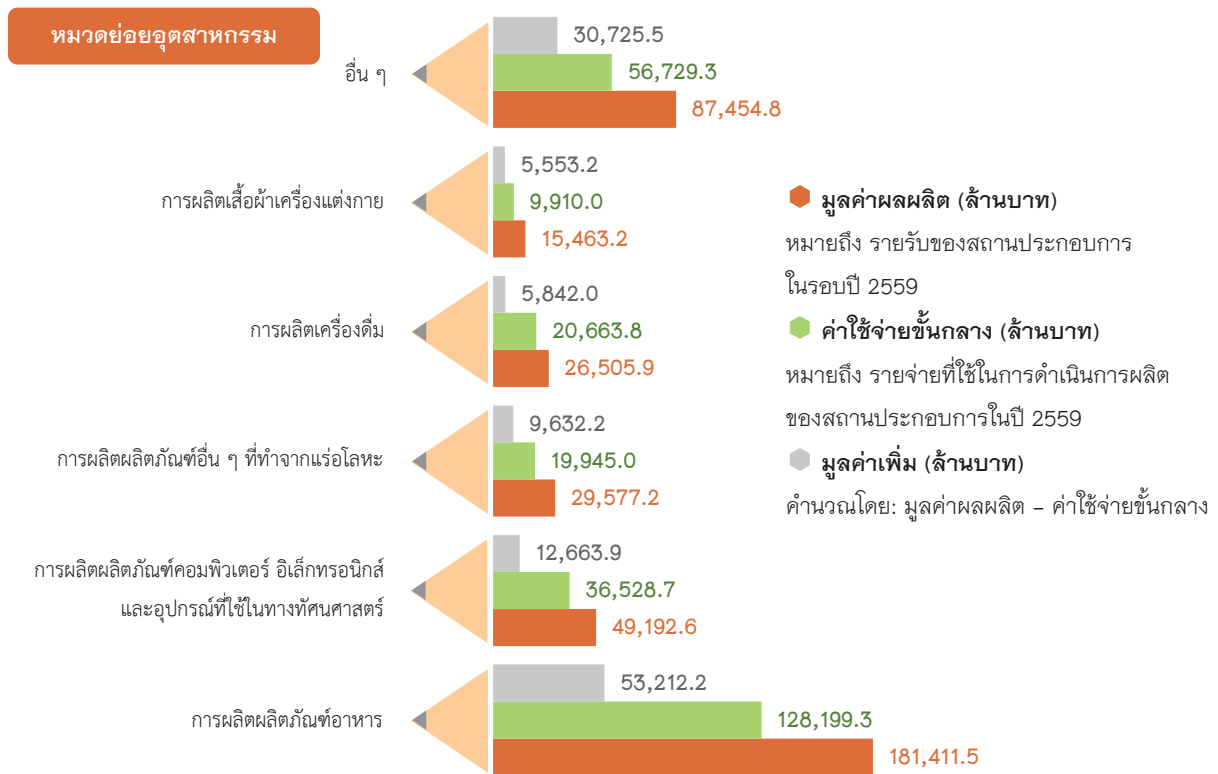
หมวดย่อยอุตสาหกรรม

อื่น ๆ
30,725.5
56,729.3
87,454.8

การผลิตเสื้อผ้าเครื่องแต่งกาย
5,553.2
9,910.0
15,463.2

การผลิตเครื่องดื่ม
5,842.0
20,663.8
26,505.9

การผลิตผลิตภัณฑ์อื่น ๆ ที่ทำจากแร่อโลหะ
9,632.2
19,945.0
29,577.2

การผลิตผลิตภัณฑ์คอมพิวเตอร์ อิเล็กทรอนิกส์ และอุปกรณ์ที่ใช้ในทางทัศนศาสตร์
12,663.9
36,528.7
49,192.6

การผลิตผลิตภัณฑ์อาหาร
53,212.2
128,199.3
181,411.5

มูลค่าผลผลิต (ล้านบาท)
หมายถึง รายรับของสถานประกอบการในรอบปี 2559

ค่าใช้จ่ายขั้นกลาง (ล้านบาท)
หมายถึง รายจ่ายที่ใช้ในการดำเนินการผลิตของสถานประกอบการในปี 2559

มูลค่าเพิ่ม (ล้านบาท)
คำนวณโดย: มูลค่าผลผลิต – ค่าใช้จ่ายขั้นกลาง